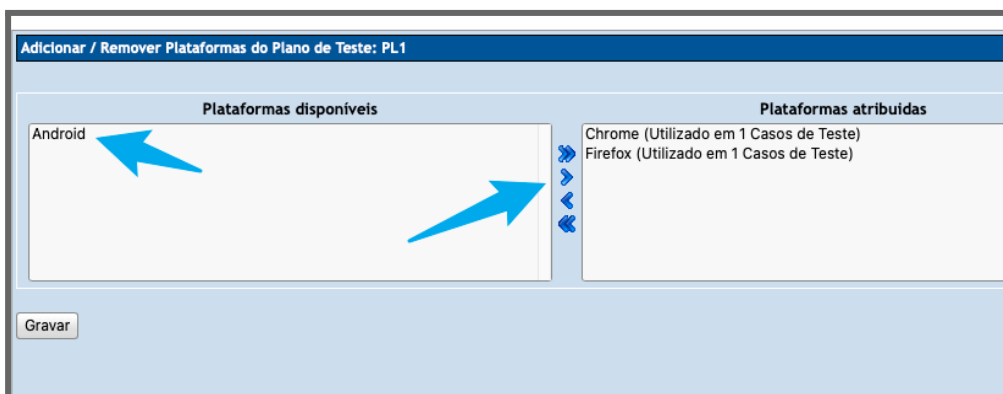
Adicionar / Remover Plataformas do Plano de Teste: PL1

Plataformas disponíveis

Android

Plataformas atribuidas

Chrome (Utilizado em 1 Casos de Teste)
Firefox (Utilizado em 1 Casos de Teste)

Gravar